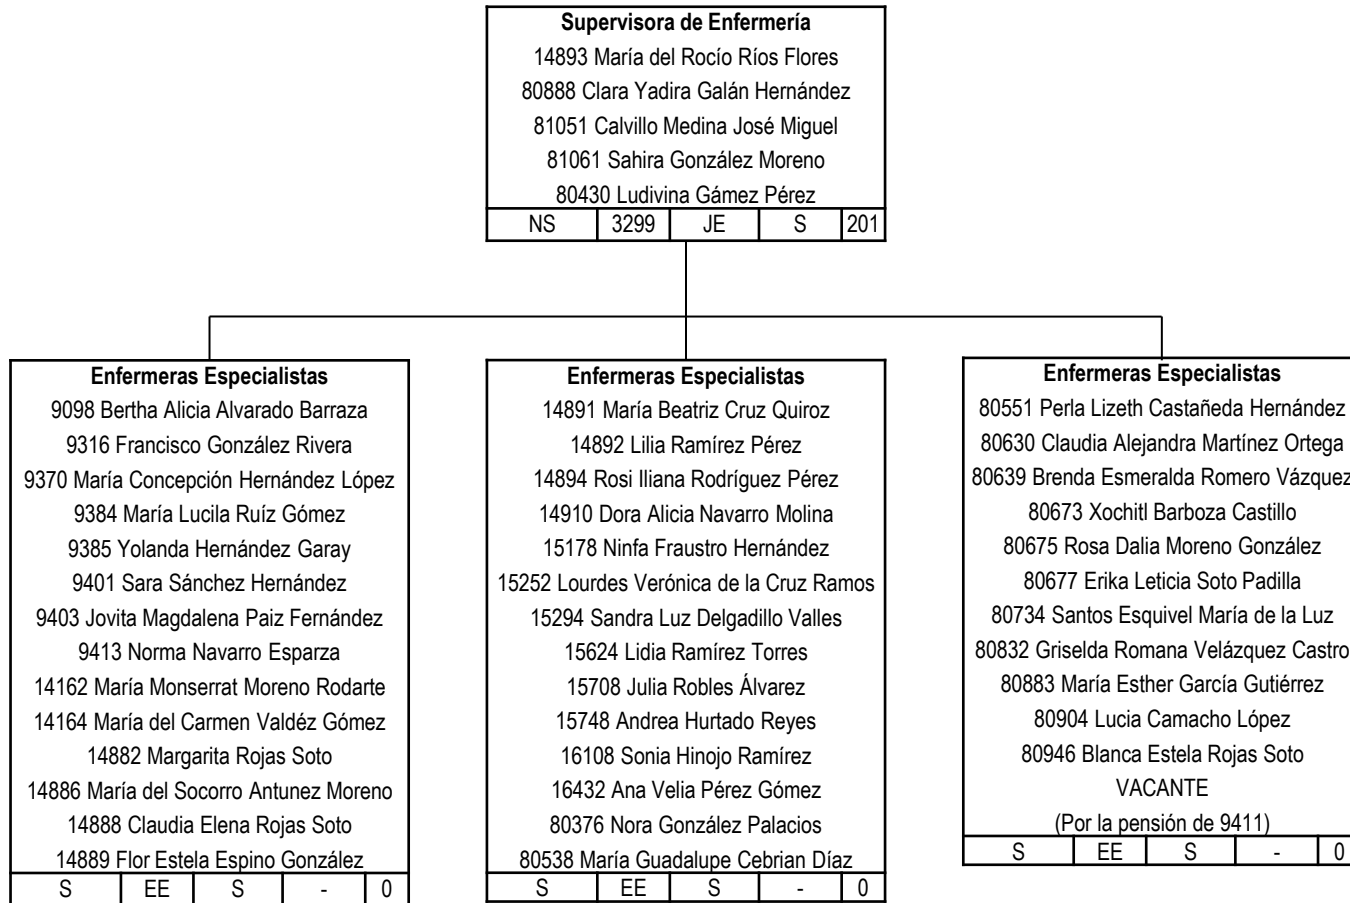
**Supervisora de Enfermería**
14893 María del Rocío Ríos Flores
80888 Clara Yadira Galán Hernández
81051 Calvillo Medina José Miguel
81061 Sahira González Moreno
80430 Ludivina Gámez Pérez

| NS | 3299 | JE | S | 201 |
|---|---|---|---|---|

**Enfermeras Especialistas**
9098 Bertha Alicia Alvarado Barraza
9316 Francisco González Rivera
9370 María Concepción Hernández López
9384 María Lucila Ruíz Gómez
9385 Yolanda Hernández Garay
9401 Sara Sánchez Hernández
9403 Jovita Magdalena Paiz Fernández
9413 Norma Navarro Esparza
14162 María Monserrat Moreno Rodarte
14164 María del Carmen Valdéz Gómez
14882 Margarita Rojas Soto
14886 María del Socorro Antunez Moreno
14888 Claudia Elena Rojas Soto
14889 Flor Estela Espino González

| S | EE | S | - | 0 |
|---|---|---|---|---|

**Enfermeras Especialistas**
14891 María Beatriz Cruz Quiroz
14892 Lilia Ramírez Pérez
14894 Rosi Iliana Rodríguez Pérez
14910 Dora Alicia Navarro Molina
15178 Ninfa Fraustro Hernández
15252 Lourdes Verónica de la Cruz Ramos
15294 Sandra Luz Delgadillo Valles
15624 Lidia Ramírez Torres
15708 Julia Robles Álvarez
15748 Andrea Hurtado Reyes
16108 Sonia Hinojo Ramírez
16432 Ana Velia Pérez Gómez
80376 Nora González Palacios
80538 María Guadalupe Cebrian Díaz

| S | EE | S | - | 0 |
|---|---|---|---|---|

**Enfermeras Especialistas**
80551 Perla Lizeth Castañeda Hernández
80630 Claudia Alejandra Martínez Ortega
80639 Brenda Esmeralda Romero Vázquez
80673 Xochitl Barboza Castillo
80675 Rosa Dalia Moreno González
80677 Erika Leticia Soto Padilla
80734 Santos Esquivel María de la Luz
80832 Griselda Romana Velázquez Castro
80883 María Esther García Gutiérrez
80904 Lucia Camacho López
80946 Blanca Estela Rojas Soto
VACANTE
(Por la pensión de 9411)

| S | EE | S | - | 0 |
|---|---|---|---|---|